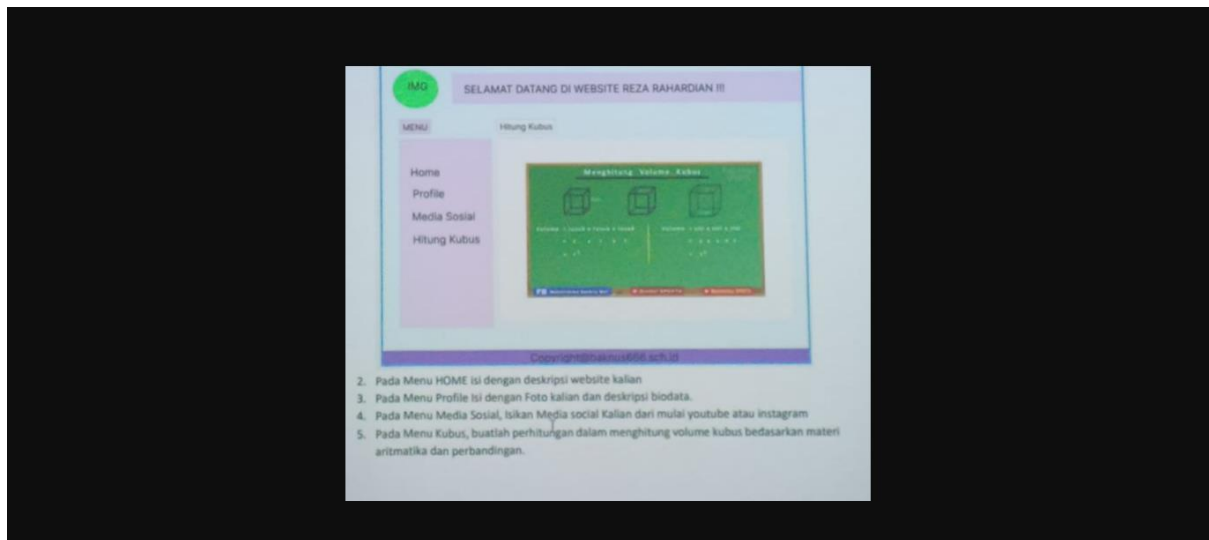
IMG

SELAMAT DATANG DI WEBSITE REZA RAHARDIAN !!!

MENU

Hitung Kubus

Home
Profile
Media Sosial
Hitung Kubus

Menghitung Volume Kubus

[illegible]

Copyright@baknus666.sch.id

2. Pada Menu HOME isi dengan deskripsi website kalian
3. Pada Menu Profile isi dengan Foto kalian dan deskripsi biodata.
4. Pada Menu Media Sosial, Isikan Media social Kalian dari mulai youtube atau instagram
5. Pada Menu Kubus, buatlah perhitungan dalam menghitung volume kubus bedasarkan materi aritmatika dan perbandingan.